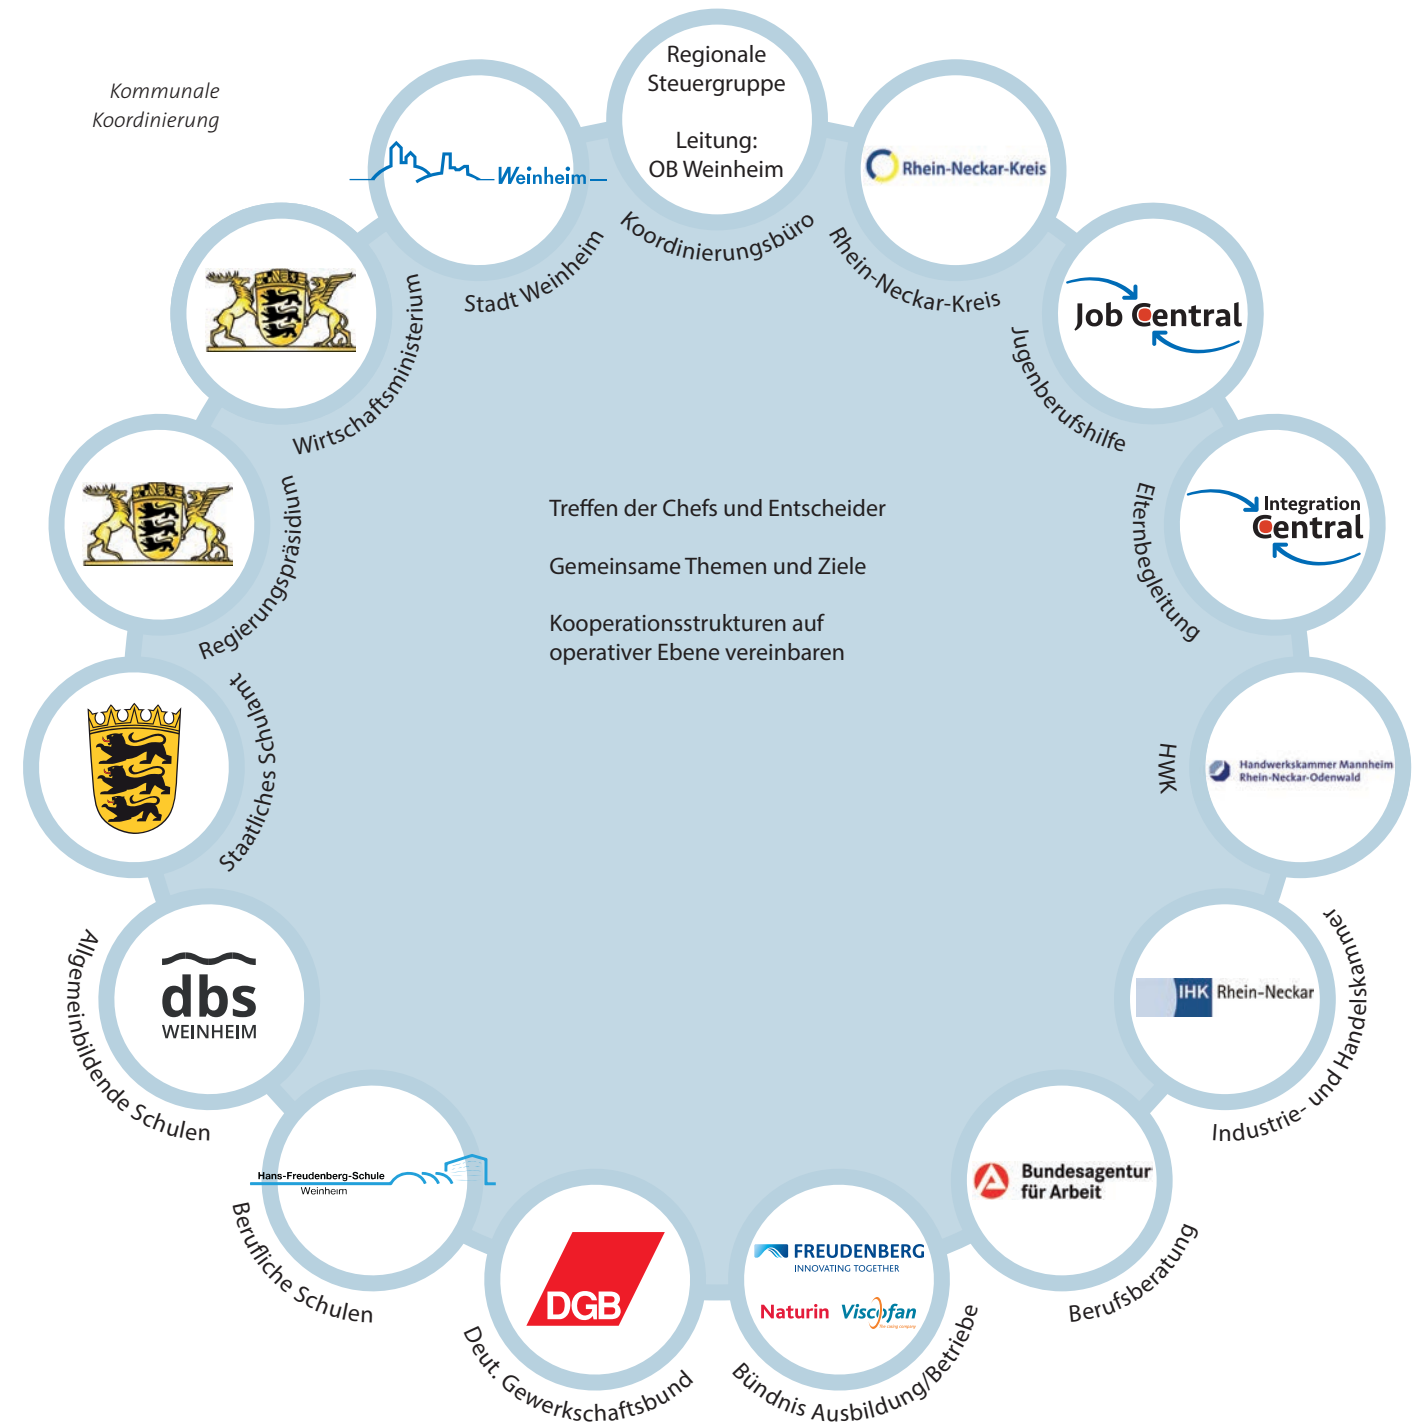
Kommunale Koordinierung

Regionale Steuergruppe

Leitung: OB Weinheim

Koordinierungsbüro

Weinheim

Stadt Weinheim

Rhein-Neckar-Kreis

Rhein-Neckar-Kreis

Job Central

Jugenberufshilfe

Integration Central

Elternbegleitung

Handwerkskammer Mannheim Rhein-Neckar-Odenwald

HWK

IHK Rhein-Neckar

Industrie- und Handelskammer

Bundesagentur für Arbeit

Berufsberatung

FREUDENBERG INNOVATING TOGETHER

Naturin Viscofan

Bündnis Ausbildung/Betriebe

DGB

Deut. Gewerkschaftsbund

Hans-Freudenberg-Schule Weinheim

Berufliche Schulen

dbs WEINHEIM

Allgemeinbildende Schulen

Staatliches Schulamt

Regierungspräsidium

Wirtschaftsministerium

Treffen der Chefs und Entscheider

Gemeinsame Themen und Ziele

Kooperationsstrukturen auf operativer Ebene vereinbaren